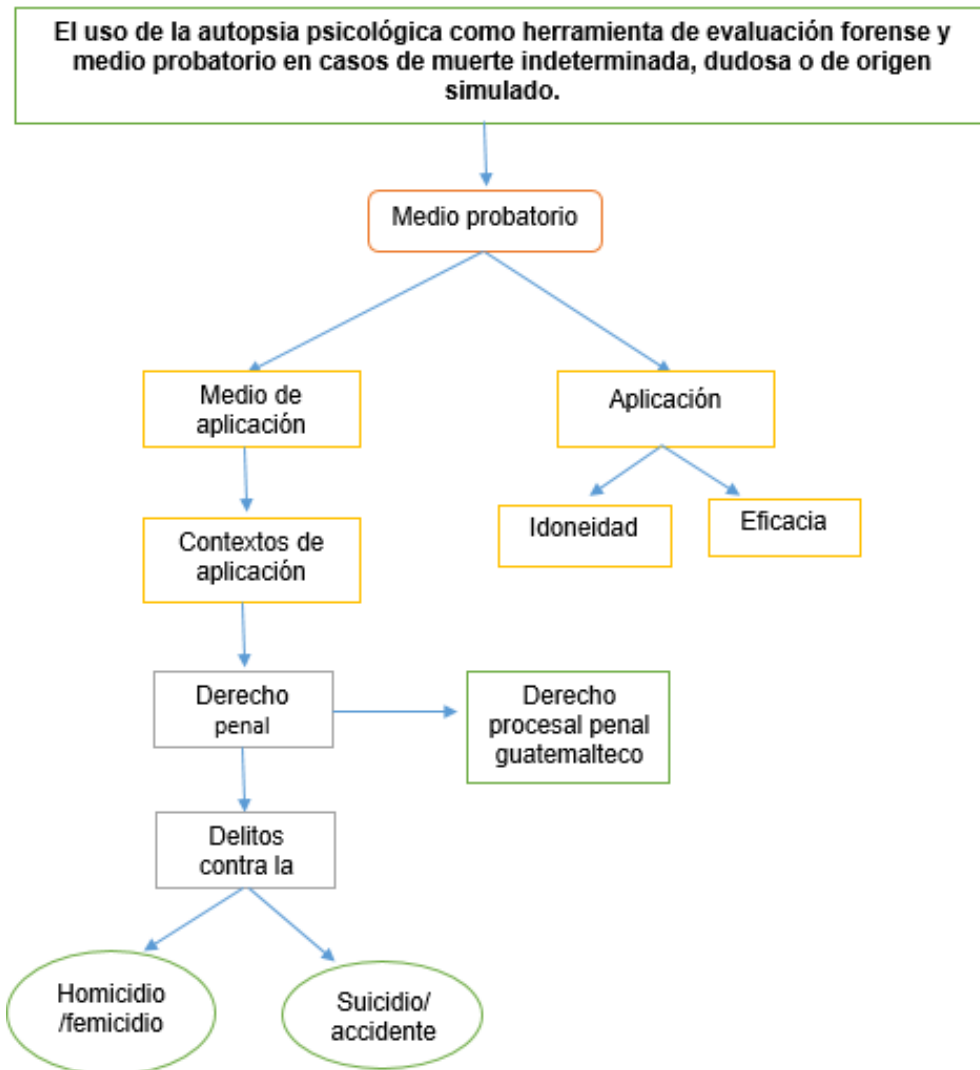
El uso de la autopsia psicológica como herramienta de evaluación forense y medio probatorio en casos de muerte indeterminada, dudosa o de origen simulado.

Medio probatorio

Medio de aplicación

Aplicación

Idoneidad

Eficacia

Contextos de aplicación

Derecho penal

Derecho procesal penal guatemalteco

Delitos contra la

Homicidio /femicidio

Suicidio/ accidente